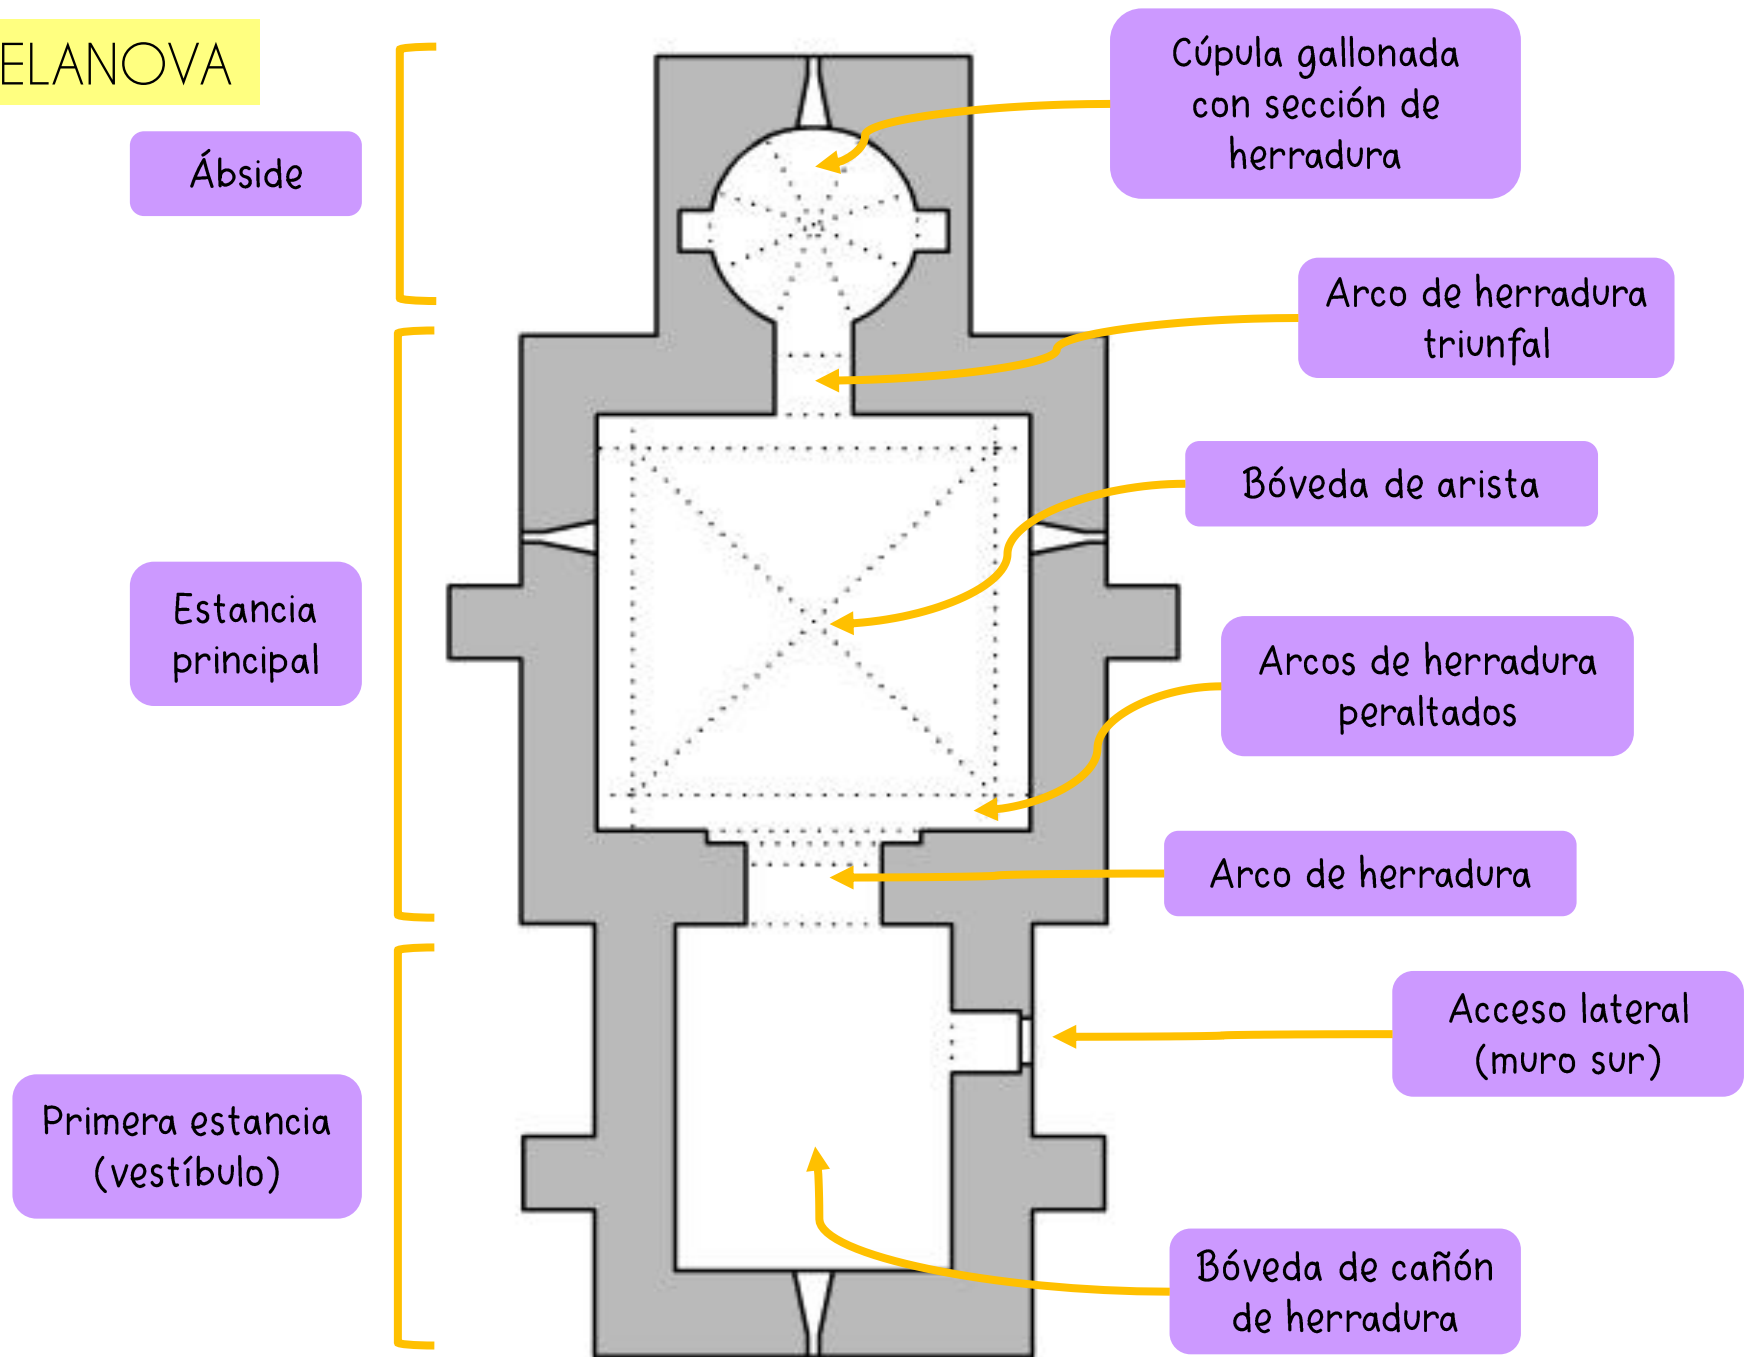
ELANOVA

Ábside

Estancia principal

Primera estancia (vestíbulo)

Cúpula gallonada con sección de herradura

Arco de herradura triunfal

Bóveda de arista

Arcos de herradura peraltados

Arco de herradura

Acceso lateral (muro sur)

Bóveda de cañón de herradura